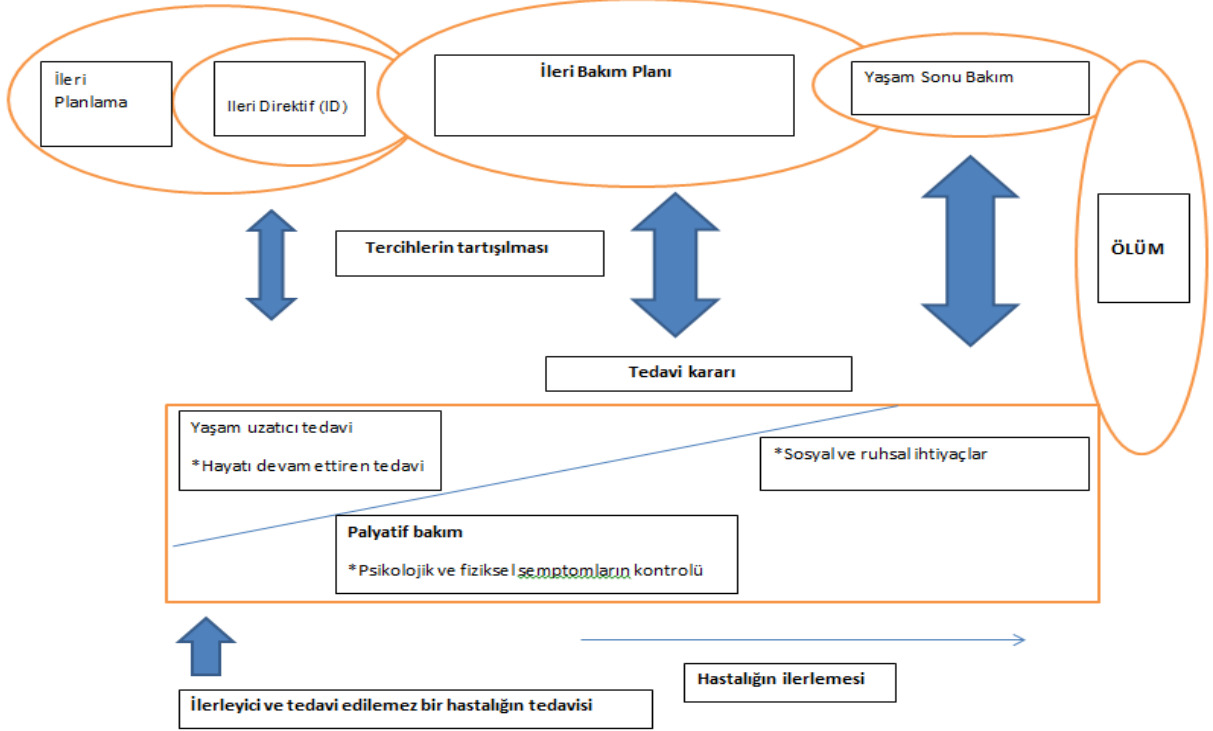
İleri Planlama

Ileri Direktif (ID)

İleri Bakım Planı

Yaşam Sonu Bakım

Tercihlerin tartışılması

ÖLÜM

Tedavi kararı

Yaşam uzatıcı tedavi

*Hayatı devam ettiren tedavi

*Sosyal ve ruhsal ihtiyaçlar

Palyatif bakım

*Psikolojik ve fiziksel semptomların kontrolü

Hastalığın ilerlemesi

İlerleyici ve tedavi edilemez bir hastalığın tedavisi